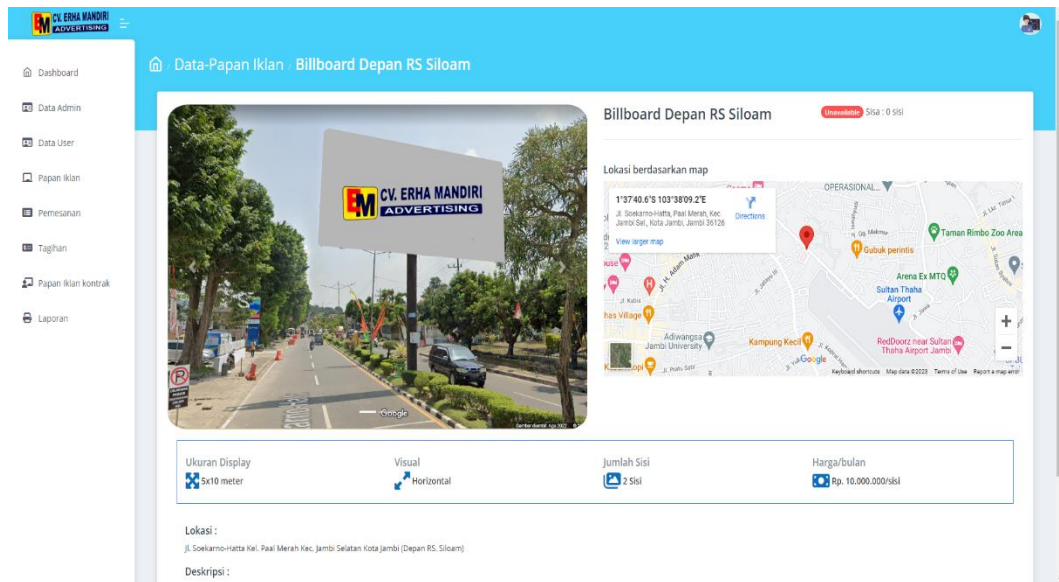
CV. ERHA MANDIRI ADVERTISING

Dashboard
Data Admin
Data User
Papan Iklan
Pemesanan
Tagihan
Papan Iklan kontrak
Laporan

Data-Papan Iklan / Billboard Depan RS Siloam

CV. ERHA MANDIRI ADVERTISING

Google

Billboard Depan RS Siloam

Unavailable Sisa : 0 sisi

Lokasi berdasarkan map

1°37'40.6"S 103°38'09.2"E
Jl. Soekarno-Hatta, Paal Merah, Kec. Jambi Sel., Kota Jambi, Jambi 36126
Directions
View larger map

OPERASIONAL
Taman Rimbo Zoo Area
Gubuk perintis
Arena Ex MTQ
Sultan Thaha Airport
Adiwangsa Jambi University
Kampung Kecil
RedDoorz near Sultan Thaha Airport Jambi
Google
Keyboard shortcuts Map data ©2023 Terms of Use Report a map error

Ukuran Display
5x10 meter

Visual
Horizontal

Jumlah Sisi
2 Sisi

Harga/bulan
Rp. 10.000.000/sisi

Lokasi :
Jl. Soekarno-Hatta Kel. Paal Merah Kec. Jambi Selatan Kota Jambi (Depan RS. Siloam)

Deskripsi :